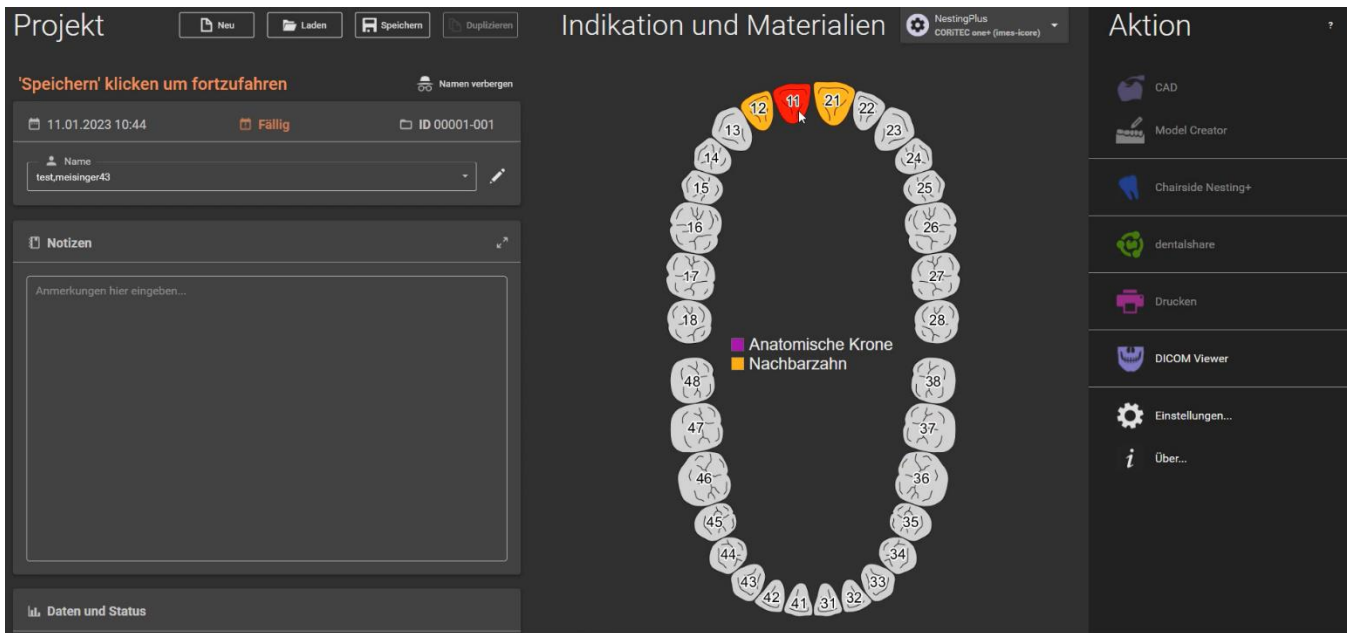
Projekt

Neu Laden Speichern Duplizieren

'Speichern' klicken um fortzufahren

Namen verbergen

11.01.2023 10:44 Fällig ID 00001-001

Name
test,meisinger43

Notizen

Anmerkungen hier eingeben...

Daten und Status

Indikation und Materialien

NestingPlus
CORITEC one+ (imes-icore)

12 11 21 22
13 23
14 24
15 25
16 26
17 27
18 28

Anatomische Krone
Nachbarzahn

48 38
47 37
46 36
45 35
44 34
43 33
42 41 31 32

Aktion

?

CAD

Model Creator

Chairside Nesting+

dentalshare

Drucken

DICOM Viewer

Einstellungen...

Über...